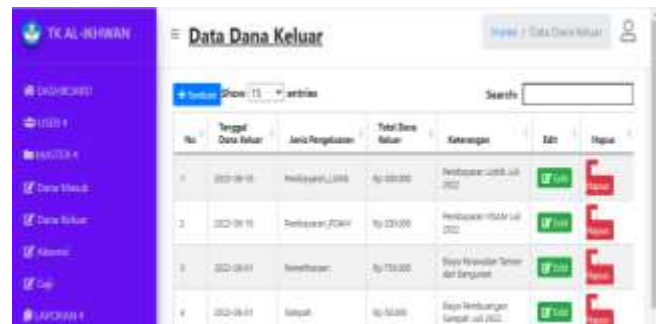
TK AL-IKHWAN

DASHBOARD
USER
MASTER
Dana Masuk
Dana Keluar
Absensi
Gaji
LAPORAN

≡ Data Dana Keluar

Home / Data Dana Keluar

+ Tambah Show 10 entries

Search:

| No | Tanggal Dana Keluar | Jenis Pengeluaran | Total Dana Keluar | Keterangan | Edit | Hapus |
|---|---|---|---|---|---|---|
| 1 | 2022-08-15 | Pembayaran_LISTRIK | Rp 300.000 | Pembayaran Listrik Juli 2022 | Edit | Hapus |
| 2 | 2022-08-15 | Pembayaran_PDAM | Rp 220.000 | Pembayaran PDAM Juli 2022 | Edit | Hapus |
| 3 | 2022-08-01 | Pemeliharaan | Rp 750.000 | Biaya Perawatan Taman dan Bangunan | Edit | Hapus |
| 4 | 2022-08-01 | Sampah | Rp 50.000 | Biaya Pembuangan Sampah Juli 2022 | Edit | Hapus |